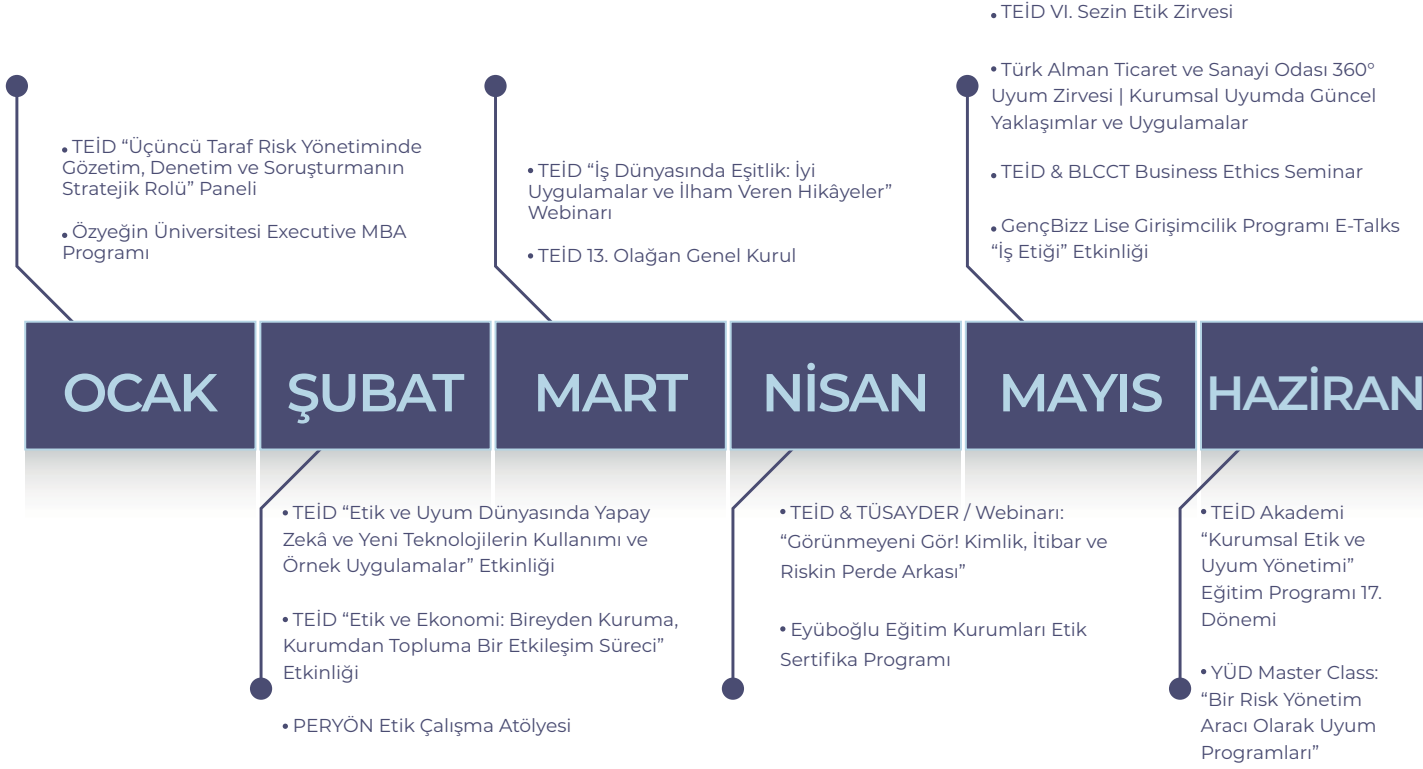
• TEİD VI. Sezin Etik Zirvesi

• Türk Alman Ticaret ve Sanayi Odası 360° Uyum Zirvesi | Kurumsal Uyumda Güncel Yaklaşımlar ve Uygulamalar

• TEİD & BLCCT Business Ethics Seminar

• GençBizz Lise Girişimcilik Programı E-Talks "İş Etiği" Etkinliği

• TEİD "Üçüncü Taraf Risk Yönetiminde Gözetim, Denetim ve Soruşturmanın Stratejik Rolü" Paneli

• Özyeğin Üniversitesi Executive MBA Programı

• TEİD "İş Dünyasında Eşitlik: İyi Uygulamalar ve İlham Veren Hikâyeler" Webinarı

• TEİD 13. Olağan Genel Kurul

OCAK | ŞUBAT | MART | NİSAN | MAYIS | HAZİRAN

• TEİD "Etik ve Uyum Dünyasında Yapay Zekâ ve Yeni Teknolojilerin Kullanımı ve Örnek Uygulamalar" Etkinliği

• TEİD "Etik ve Ekonomi: Bireyden Kuruma, Kurumdan Topluma Bir Etkileşim Süreci" Etkinliği

• PERYÖN Etik Çalışma Atölyesi

• TEİD & TÜSAYDER / Webinarı: "Görünmeyeni Gör! Kimlik, İtibar ve Riskin Perde Arkası"

• Eyüboğlu Eğitim Kurumları Etik Sertifika Programı

• TEİD Akademi "Kurumsal Etik ve Uyum Yönetimi" Eğitim Programı 17. Dönemi

• YÜD Master Class: "Bir Risk Yönetim Aracı Olarak Uyum Programları"